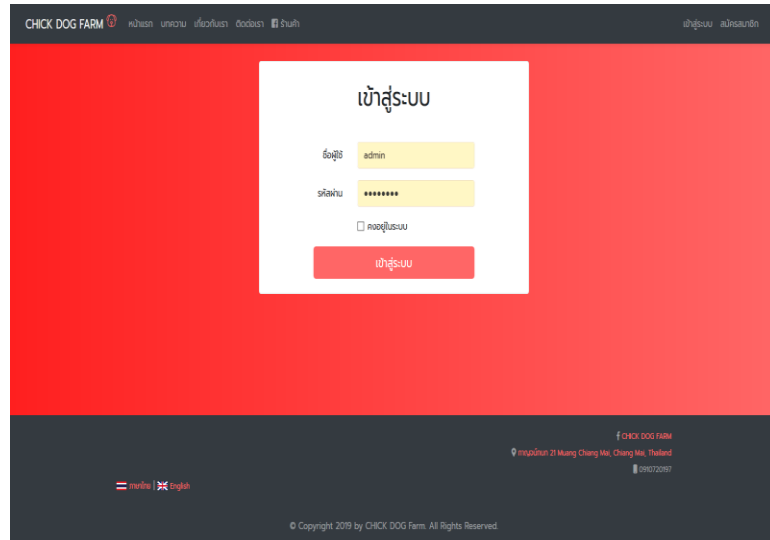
CHICK DOG FARM หน้าแรก บทความ เกี่ยวกับเรา ติดต่อเรา ร้านค้า

เข้าสู่ระบบ สมัครสมาชิก

เข้าสู่ระบบ

ชื่อผู้ใช้ admin

รหัสผ่าน ••••••••

คงอยู่ในระบบ

เข้าสู่ระบบ

CHICK DOG FARM

ถนนนิมมาน 21 Muang Chiang Mai, Chiang Mai, Thailand

0910720197

ภาษาไทย | English

© Copyright 2019 by CHICK DOG Farm. All Rights Reserved.